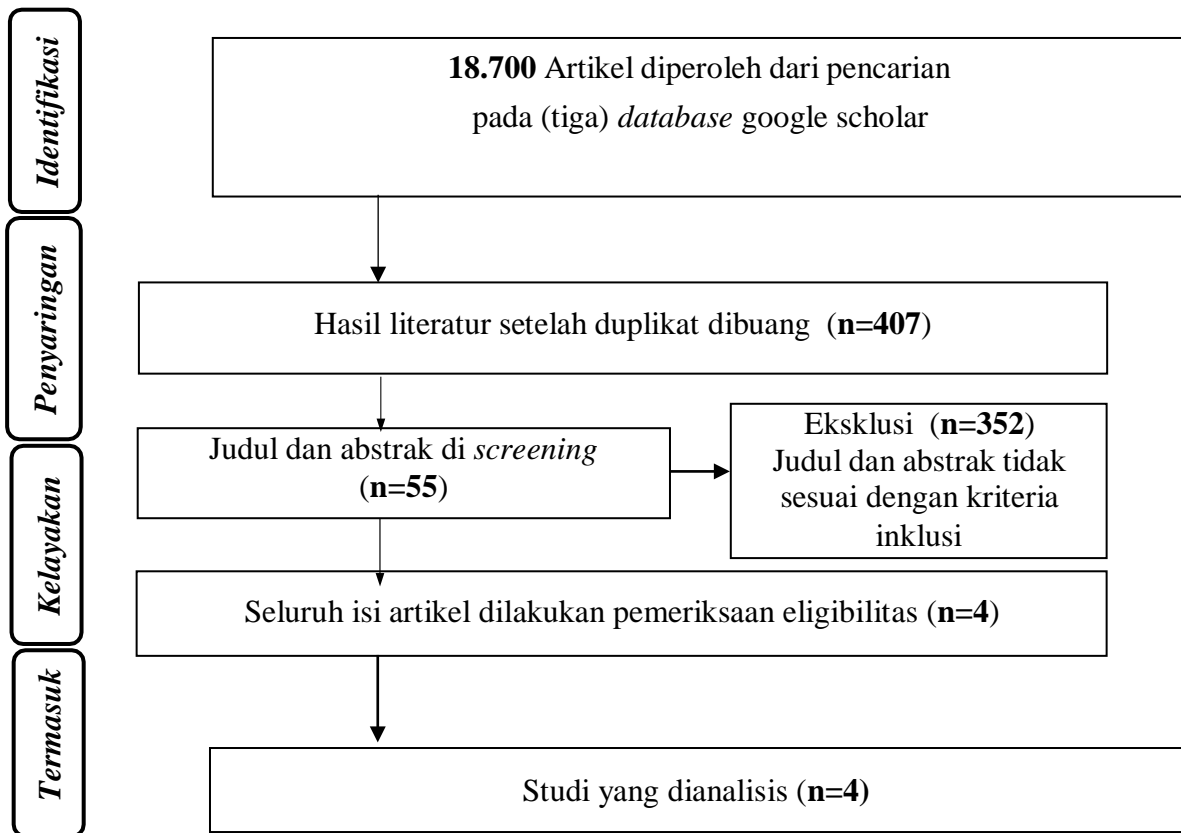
Identifikasi

18.700 Artikel diperoleh dari pencarian pada (tiga) database google scholar

Penyaringan

Hasil literatur setelah duplikat dibuang (n=407)

Judul dan abstrak di screening (n=55)

Eksklusi (n=352) Judul dan abstrak tidak sesuai dengan kriteria inklusi

Kelayakan

Seluruh isi artikel dilakukan pemeriksaan eligibilitas (n=4)

Termasuk

Studi yang dianalisis (n=4)